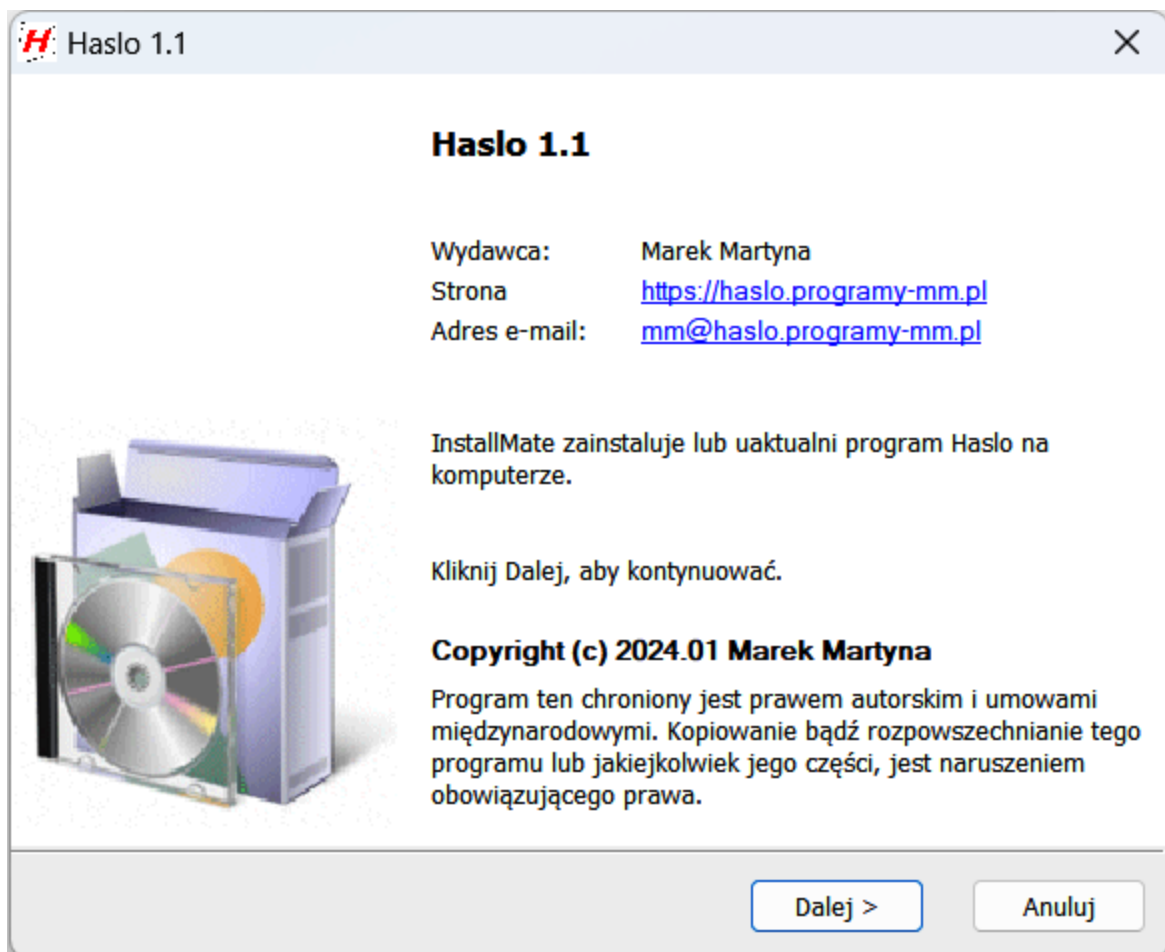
Haslo 1.1

Haslo 1.1

| Wydawca: | Marek Martyna |
|---|---|
| Strona | https://haslo.programy-mm.pl |
| Adres e-mail: | mm@haslo.programy-mm.pl |

InstallMate zainstaluje lub uaktualni program Haslo na komputerze.

Kliknij Dalej, aby kontynuować.

Copyright (c) 2024.01 Marek Martyna

Program ten chroniony jest prawem autorskim i umowami międzynarodowymi. Kopiowanie bądź rozpowszechnianie tego programu lub jakiejkolwiek jego części, jest naruszeniem obowiązującego prawa.

Dalej >
Anuluj